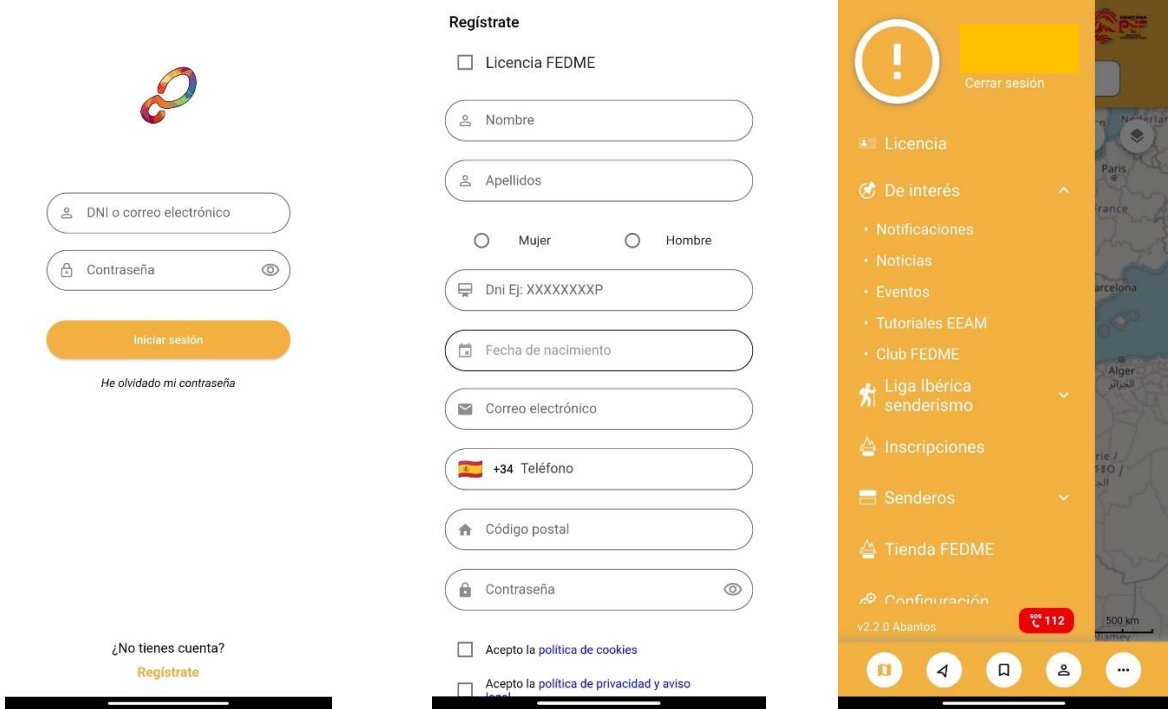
DNI o correo electrónico

Contraseña

Iniciar sesión

He olvidado mi contraseña

¿No tienes cuenta?

Regístrate

Regístrate

Licencia FEDME

Nombre

Apellidos

Mujer

Hombre

Dni Ej: XXXXXXXXP

Fecha de nacimiento

Correo electrónico

+34 Teléfono

Código postal

Contraseña

Acepto la política de cookies

Acepto la política de privacidad y aviso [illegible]

Cerrar sesión

Licencia

De interés

• Notificaciones

• Noticias

• Eventos

• Tutoriales EEAM

• Club FEDME

Liga Ibérica senderismo

Inscripciones

Senderos

Tienda FEDME

Configuración

v2.2.0 Abantos

SOS 112

Nederland

Paris

France

Barcelona

Alger
الجزائر

500 km

Niamey